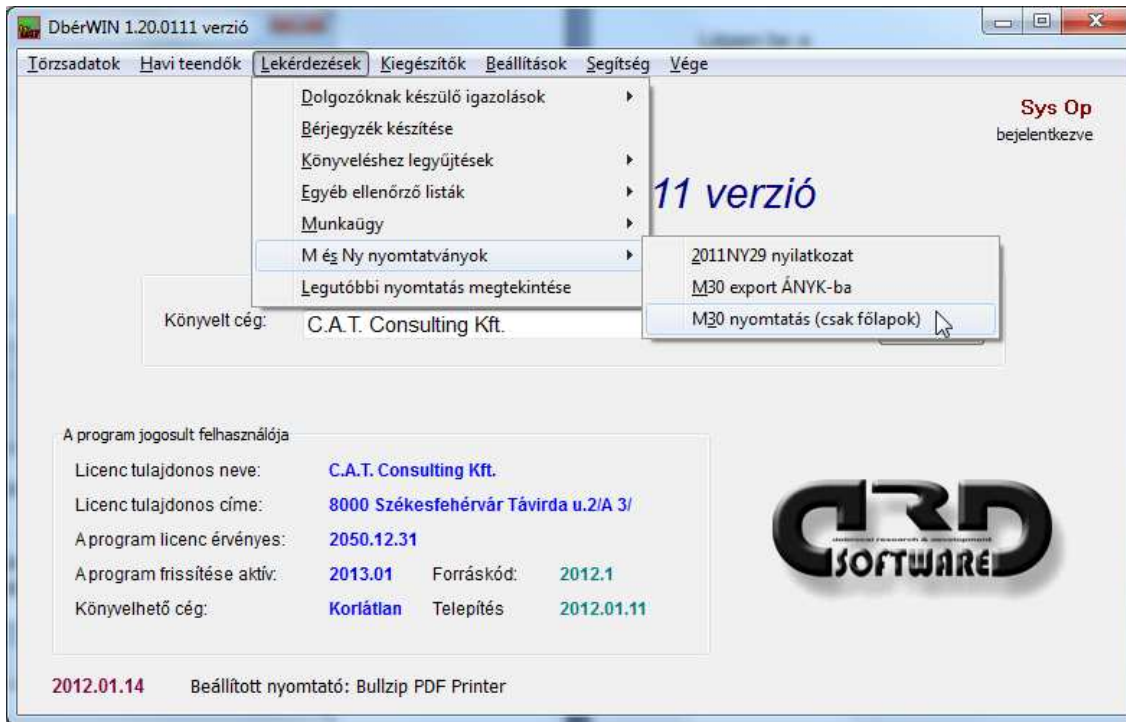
DbérWIN 1.20.0111 verzió

Törzsadatok Havi teendők Lekérdezések Kiegészítők Beállítások Segítség Vége

Dolgozóknak készülő igazolások
Bérjegyzék készítése
Könyveléshez legyűjtések
Egyéb ellenőrző listák
Munkaügy
M és Ny nyomtatványok
Legutóbbi nyomtatás megtekintése

2011NY29 nyilatkozat
M30 export ÁNYK-ba
M30 nyomtatás (csak főlapok)

Sys Op
bejelentkezve

11 verzió

Könyvelt cég: C.A.T. Consulting Kft.

A program jogosult felhasználója

| | | | |
|---|---|---|---|
| Licenc tulajdonos neve: | C.A.T. Consulting Kft. | | |
| Licenc tulajdonos címe: | 8000 Székesfehérvár Távirda u.2/A 3/ | | |
| A program licenc érvényes: | 2050.12.31 | | |
| A program frissítése aktív: | 2013.01 | Forráskód: | 2012.1 |
| Könyvelhető cég: | Korlátlan | Telepítés | 2012.01.11 |

SOFTWARE

2012.01.14 Beállított nyomtató: Bullzip PDF Printer